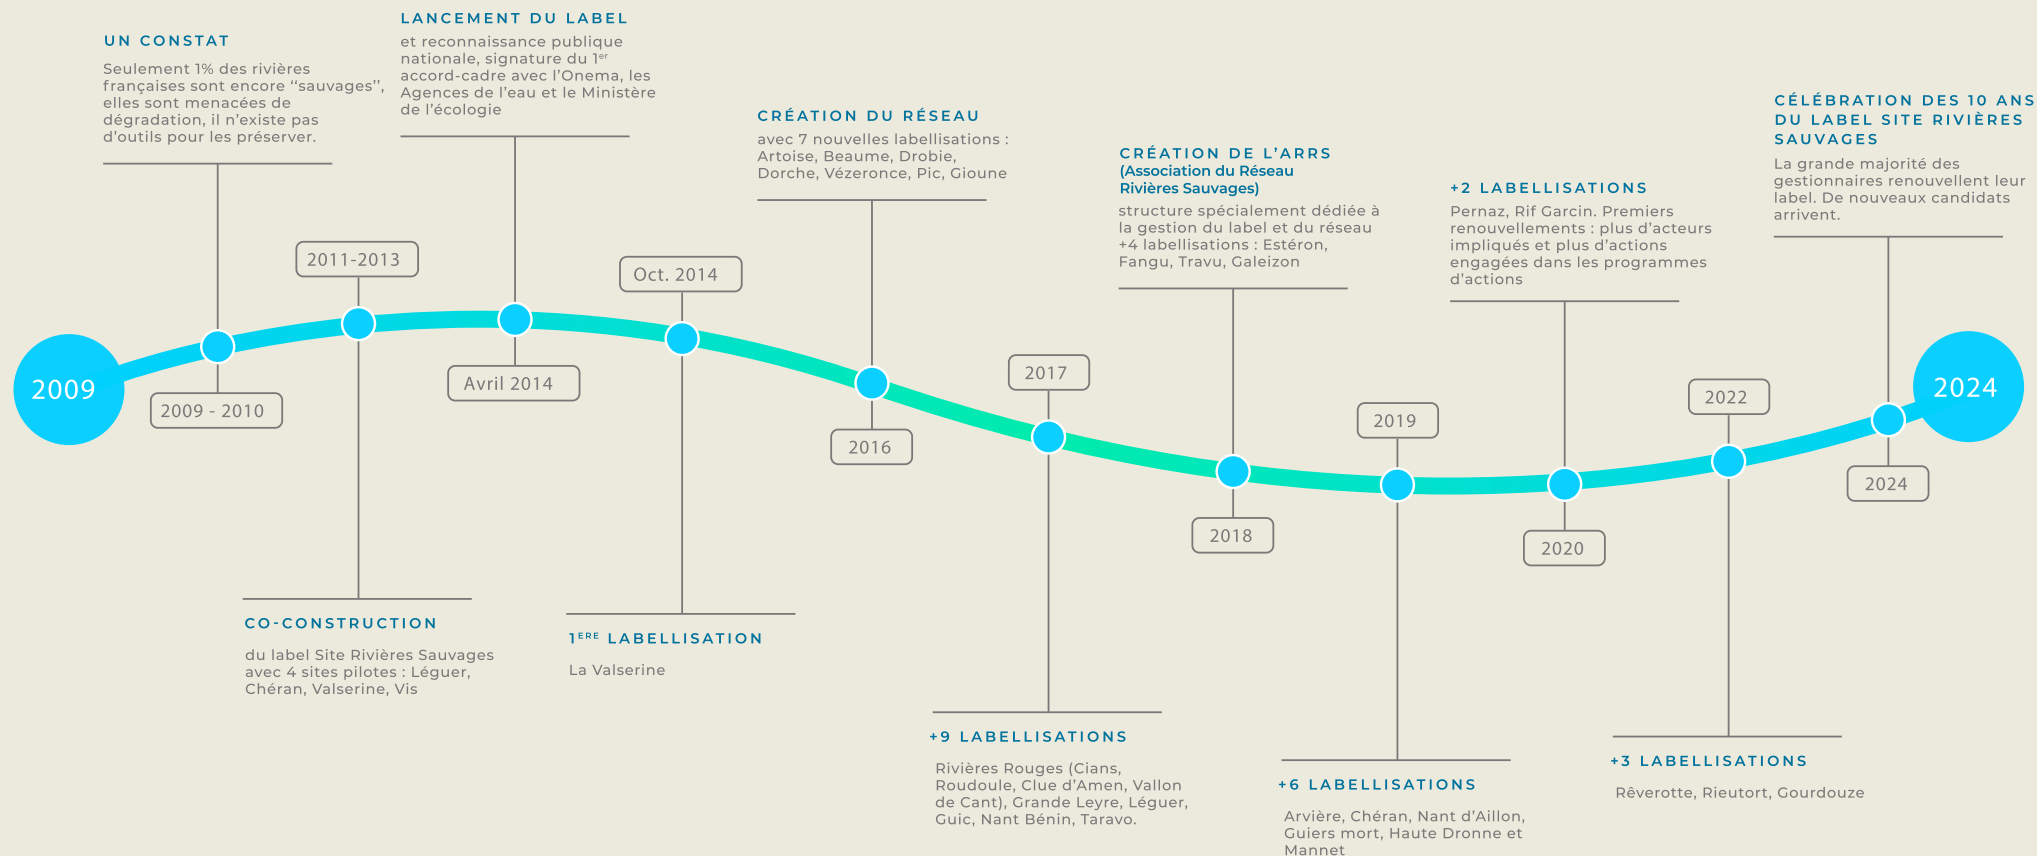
UN CONSTAT

Seulement 1% des rivières françaises sont encore "sauvages", elles sont menacées de dégradation, il n'existe pas d'outils pour les préserver.

LANCEMENT DU LABEL

et reconnaissance publique nationale, signature du 1$^{er}$ accord-cadre avec l'Onema, les Agences de l'eau et le Ministère de l'écologie

CRÉATION DU RÉSEAU

avec 7 nouvelles labellisations : Artoise, Beaume, Drobie, Dorche, Vézeronce, Pic, Gioune

CRÉATION DE L'ARRS
(Association du Réseau Rivières Sauvages)

structure spécialement dédiée à la gestion du label et du réseau +4 labellisations : Estéron, Fangu, Travu, Galeizon

+2 LABELLISATIONS

Pernaz, Rif Garcin. Premiers renouvellements : plus d'acteurs impliqués et plus d'actions engagées dans les programmes d'actions

CÉLÉBRATION DES 10 ANS DU LABEL SITE RIVIÈRES SAUVAGES

La grande majorité des gestionnaires renouvellent leur label. De nouveaux candidats arrivent.

2009

2011-2013

2009 - 2010

Avril 2014

Oct. 2014

2016

2017

2018

2019

2020

2022

2024

2024

CO-CONSTRUCTION

du label Site Rivières Sauvages avec 4 sites pilotes : Léguer, Chéran, Valserine, Vis

1$^{ERE}$ LABELLISATION

La Valserine

+9 LABELLISATIONS

Rivières Rouges (Cians, Roudoule, Clue d'Amen, Vallon de Cant), Grande Leyre, Léguer, Guic, Nant Bénin, Taravo.

+6 LABELLISATIONS

Arvière, Chéran, Nant d'Aillon, Guiers mort, Haute Dronne et Mannet

+3 LABELLISATIONS

Rêverotte, Rieutort, Gourdouze